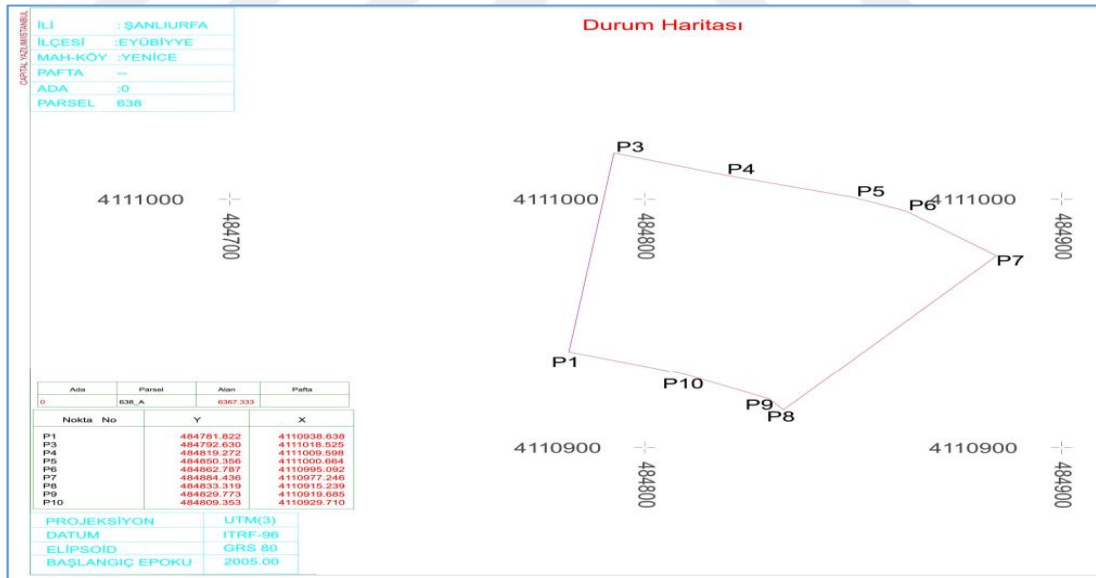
CAPITAL YAZILIM/İSTANBUL

| İLİ | : ŞANLIURFA |
|---|---|
| İLÇESİ | :EYÜBİYYE |
| MAH-KÖY | :YENİCE |
| PAFTA | -- |
| ADA | :0 |
| PARSEL | 638 |

Durum Haritası

4111000
484700

4111000
484800

4111000
484900

4110900
484800

4110900
484900

P3
P4
P5
P6
P7
P1
P10
P9
P8

| Ada | Parsel | Alan | Pafta |
|---|---|---|---|
| 0 | 638_A | 6367.333 | |

| Nokta No | Y | X |
|---|---|---|
| P1 | 484781.822 | 4110938.638 |
| P3 | 484792.630 | 4111018.525 |
| P4 | 484819.272 | 4111009.598 |
| P5 | 484850.356 | 4111000.664 |
| P6 | 484862.787 | 4110995.092 |
| P7 | 484884.436 | 4110977.246 |
| P8 | 484833.319 | 4110915.239 |
| P9 | 484829.773 | 4110919.685 |
| P10 | 484809.353 | 4110929.710 |

| PROJEKSİYON | UTM(3) |
|---|---|
| DATUM | ITRF-96 |
| ELİPSOİD | GRS 80 |
| BAŞLANGIÇ EPOKU | 2005.00 |